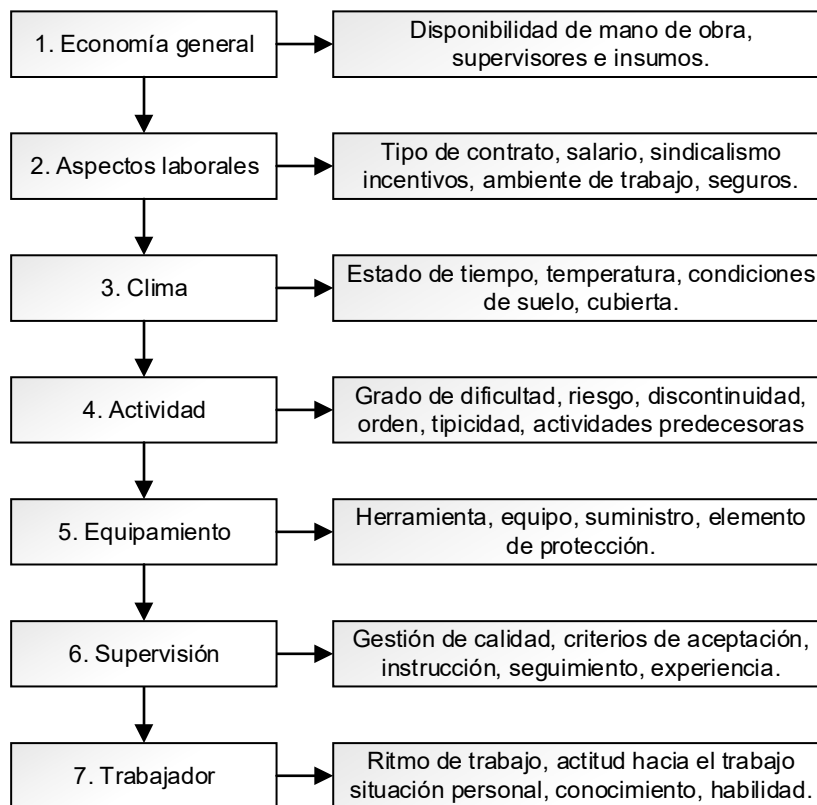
1. Economía general

Disponibilidad de mano de obra, supervisores e insumos.

2. Aspectos laborales

Tipo de contrato, salario, sindicalismo incentivos, ambiente de trabajo, seguros.

3. Clima

Estado de tiempo, temperatura, condiciones de suelo, cubierta.

4. Actividad

Grado de dificultad, riesgo, discontinuidad, orden, tipicidad, actividades predecesoras

5. Equipamiento

Herramienta, equipo, suministro, elemento de protección.

6. Supervisión

Gestión de calidad, criterios de aceptación, instrucción, seguimiento, experiencia.

7. Trabajador

Ritmo de trabajo, actitud hacia el trabajo situación personal, conocimiento, habilidad.